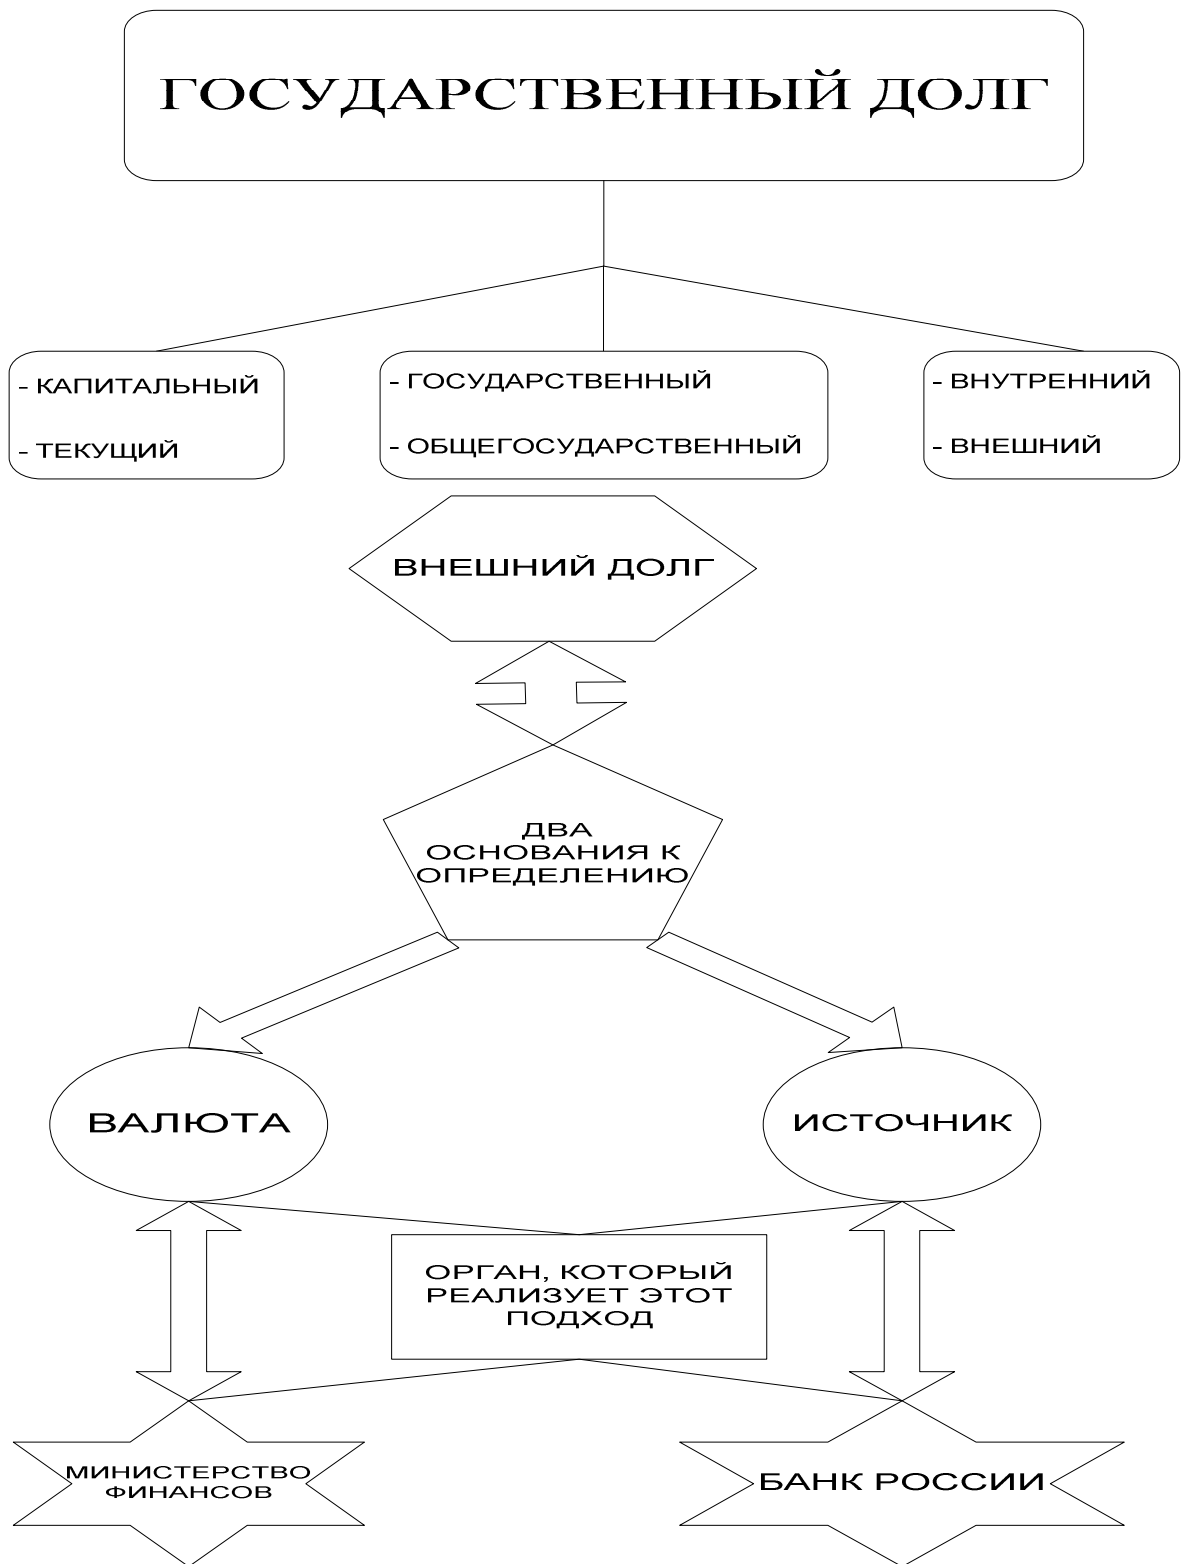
ГОСУДАРСТВЕННЫЙ ДОЛГ

- КАПИТАЛЬНЫЙ

- ТЕКУЩИЙ

- ГОСУДАРСТВЕННЫЙ

- ОБЩЕГОСУДАРСТВЕННЫЙ

- ВНУТРЕННИЙ

- ВНЕШНИЙ

ВНЕШНИЙ ДОЛГ

ДВА ОСНОВАНИЯ К ОПРЕДЕЛЕНИЮ

ВАЛЮТА

ИСТОЧНИК

ОРГАН, КОТОРЫЙ РЕАЛИЗУЕТ ЭТОТ ПОДХОД

МИНИСТЕРСТВО ФИНАНСОВ

БАНК РОССИИ